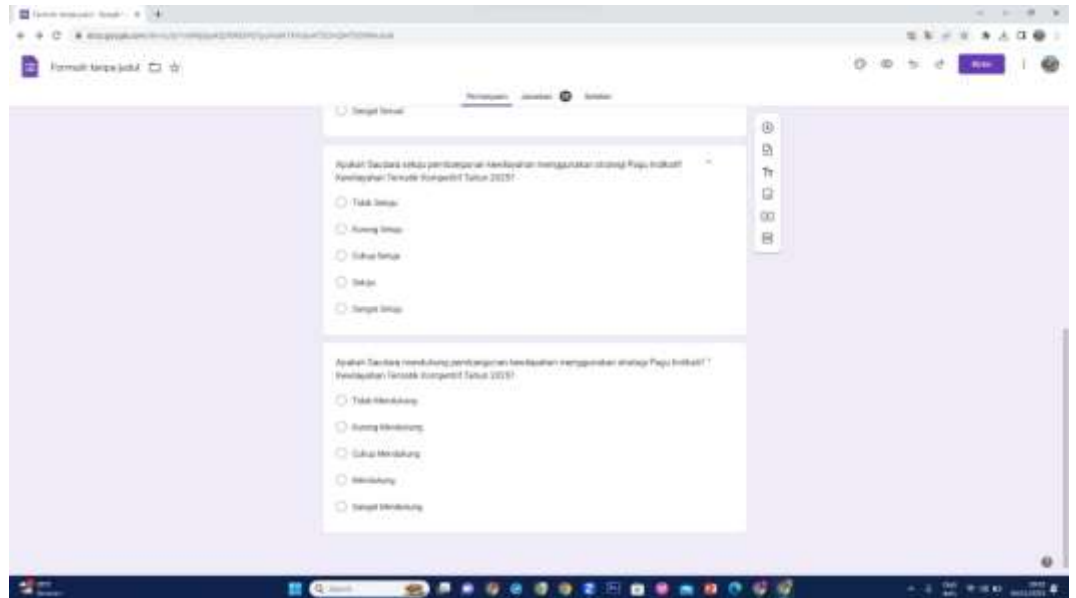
Formulir tanpa judul

Pertanyaan Jawaban Setelan

Sangat Sesuai

Apakah Saudara setuju pembangunan kewilayahan menggunakan strategi Pagu Indikatif Kewilayahan Tematik Kompetitif Tahun 2025?

Tidak Setuju

Kurang Setuju

Cukup Setuju

Setuju

Sangat Setuju

Apakah Saudara mendukung pembangunan kewilayahan menggunakan strategi Pagu Indikatif Kewilayahan Tematik Kompetitif Tahun 2025? *

Tidak Mendukung

Kurang Mendukung

Cukup Mendukung

Mendukung

Sangat Mendukung